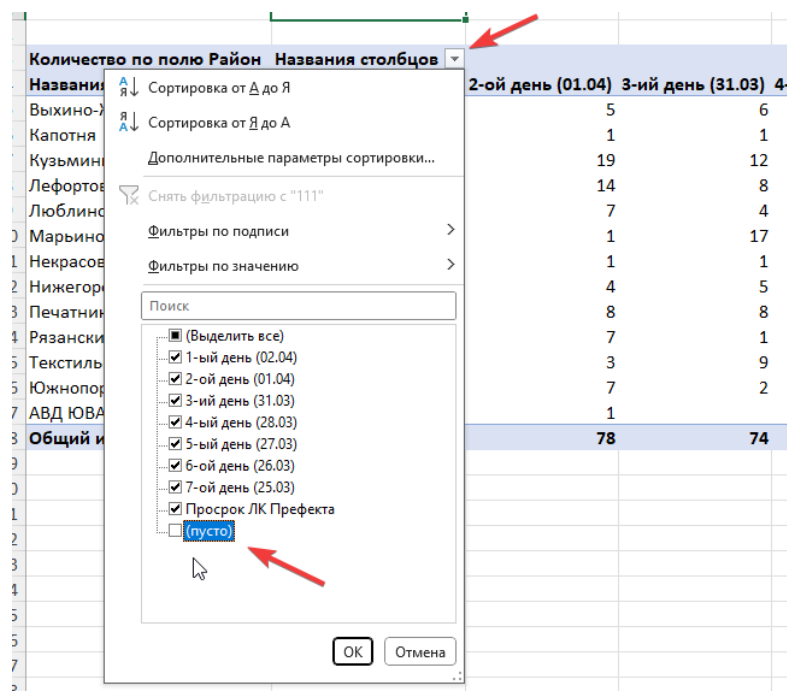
Количество по полю Район Названия столбцов

Названи

Сортировка от А до Я

Сортировка от Я до А

Дополнительные параметры сортировки...

Снять фильтрацию с "111"

Фильтры по подписи

Фильтры по значению

Поиск

(Выделить все)
1-ый день (02.04)
2-ой день (01.04)
3-ий день (31.03)
4-ый день (28.03)
5-ый день (27.03)
6-ой день (26.03)
7-ой день (25.03)
Просрок ЛК Префекта
(пусто)

OK Отмена

| | 2-ой день (01.04) | 3-ий день (31.03) | 4- |
|---|---|---|---|
| Выхино-Ж | 5 | 6 | |
| Капотня | 1 | 1 | |
| Кузьмині | 19 | 12 | |
| Лефортов | 14 | 8 | |
| Люблино | 7 | 4 | |
| Марьино | 1 | 17 | |
| Некрасов | 1 | 1 | |
| Нижегор | 4 | 5 | |
| Печатник | 8 | 8 | |
| Рязански | 7 | 1 | |
| Текстиль | 3 | 9 | |
| Южнопор | 7 | 2 | |
| АВД ЮВА | 1 | | |
| Общий и | 78 | 74 | |